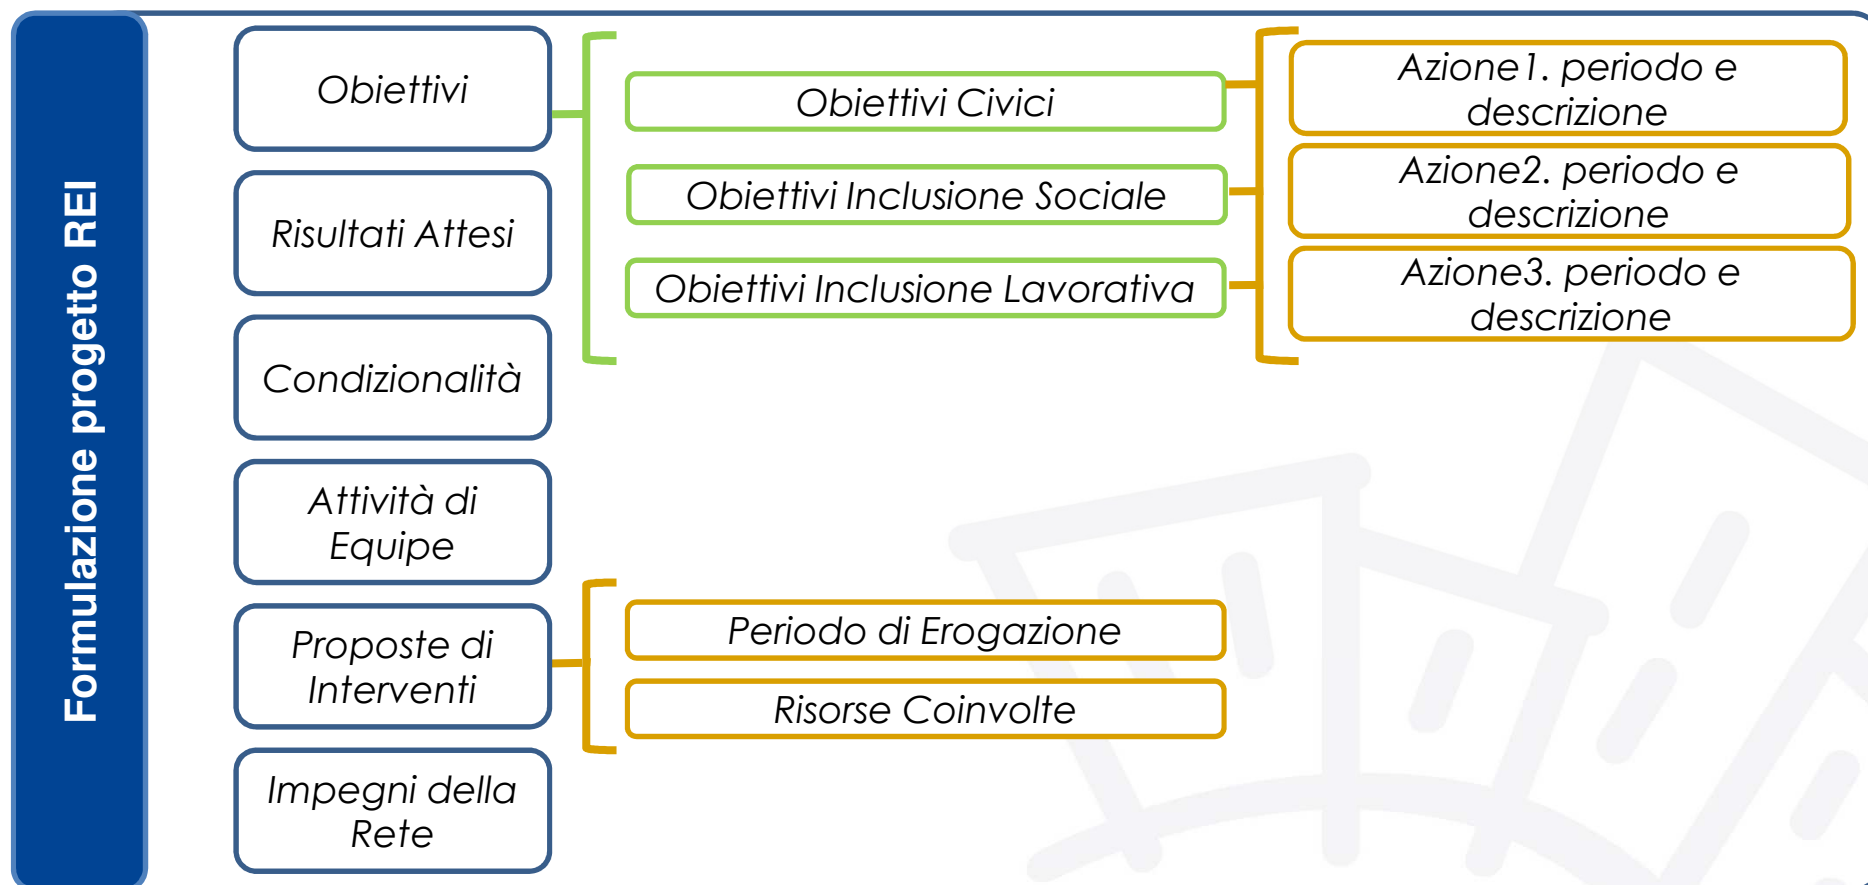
Formulazione progetto REI

Obiettivi

Risultati Attesi

Condizionalità

Attività di Equipe

Proposte di Interventi

Impegni della Rete

Obiettivi Civici

Obiettivi Inclusione Sociale

Obiettivi Inclusione Lavorativa

Azione1. periodo e descrizione

Azione2. periodo e descrizione

Azione3. periodo e descrizione

Periodo di Erogazione

Risorse Coinvolte